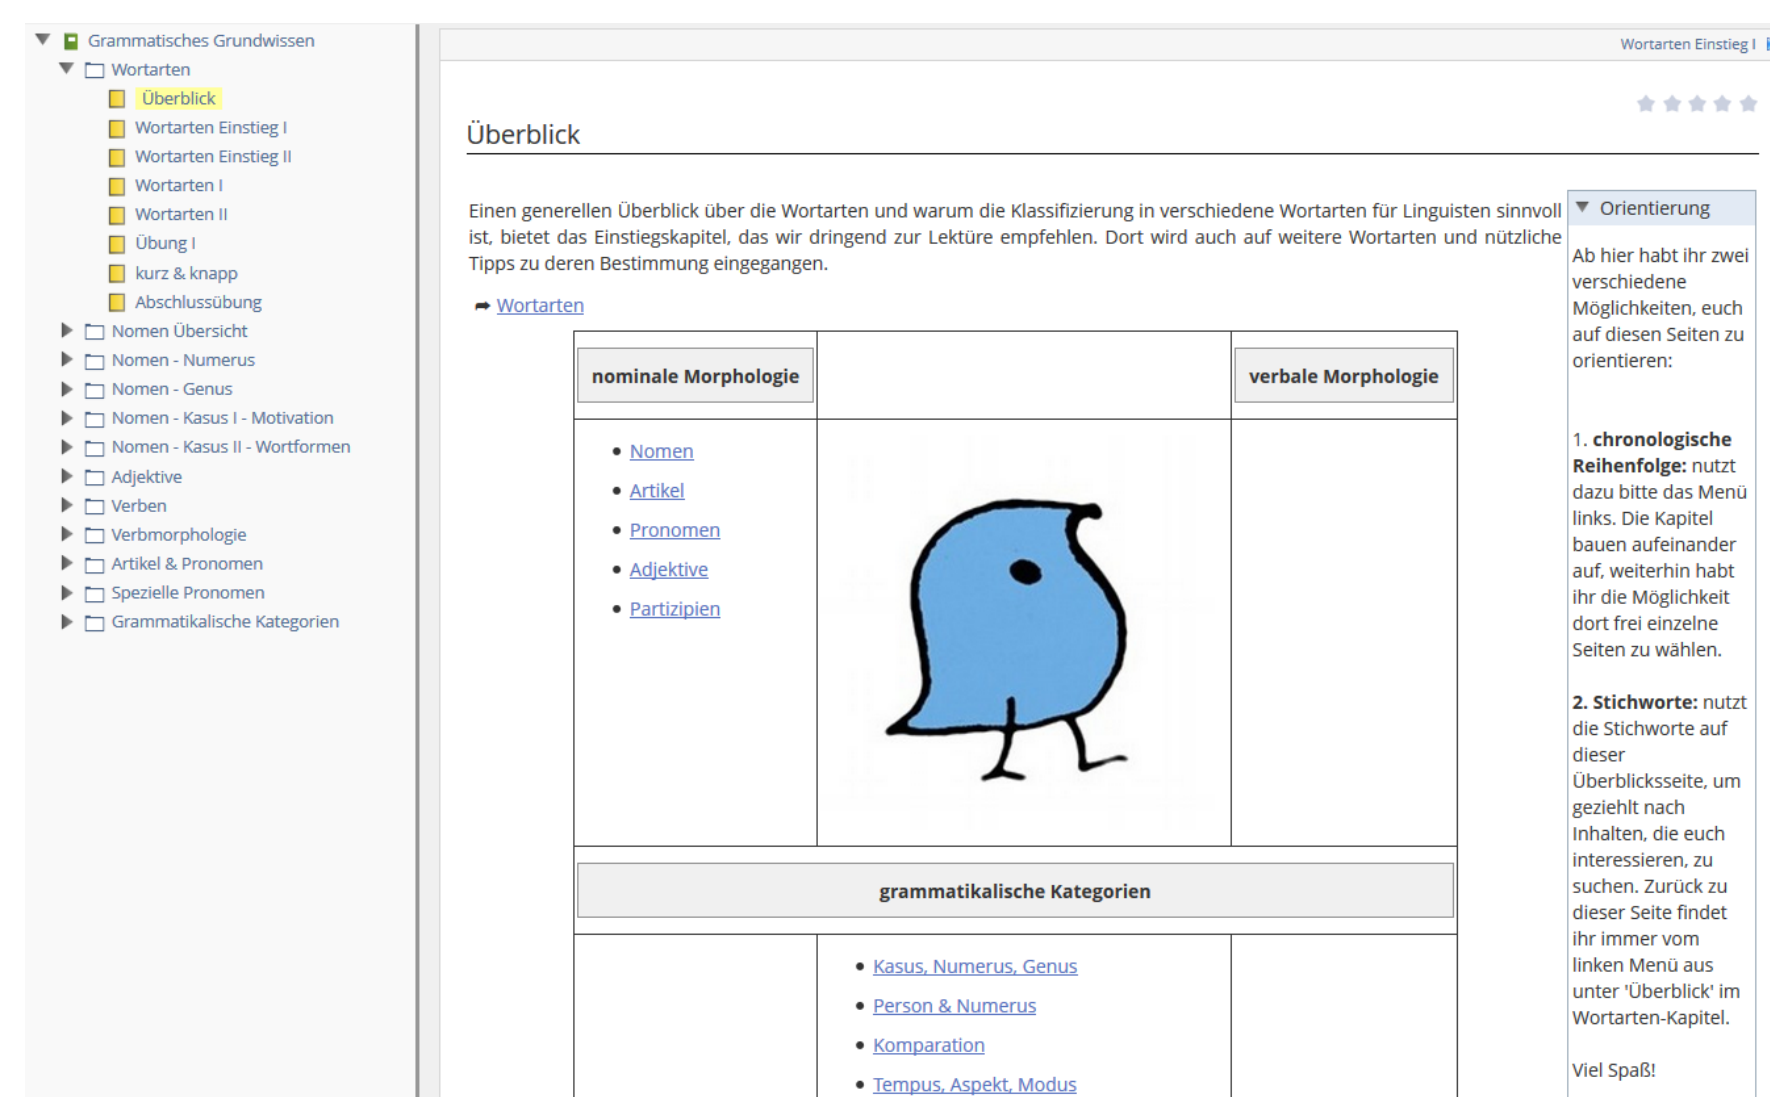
Grammatisches Grundwissen
Wortarten
Überblick
Wortarten Einstieg I
Wortarten Einstieg II
Wortarten I
Wortarten II
Übung I
kurz & knapp
Abschlussübung
Nomen Übersicht
Nomen - Numerus
Nomen - Genus
Nomen - Kasus I - Motivation
Nomen - Kasus II - Wortformen
Adjektive
Verben
Verbmorphologie
Artikel & Pronomen
Spezielle Pronomen
Grammatikalische Kategorien

Wortarten Einstieg I

Überblick

Einen generellen Überblick über die Wortarten und warum die Klassifizierung in verschiedene Wortarten für Linguisten sinnvoll ist, bietet das Einstiegskapitel, das wir dringend zur Lektüre empfehlen. Dort wird auch auf weitere Wortarten und nützliche Tipps zu deren Bestimmung eingegangen.

➡ Wortarten

| nominale Morphologie | | verbale Morphologie |
|---|---|---|
| • Nomen • Artikel • Pronomen • Adjektive • Partizipien | | |
| grammatikalische Kategorien | | |
| | • Kasus, Numerus, Genus • Person & Numerus • Komparation • Tempus, Aspekt, Modus | |

Orientierung

Ab hier habt ihr zwei verschiedene Möglichkeiten, euch auf diesen Seiten zu orientieren:

1. chronologische Reihenfolge: nutzt dazu bitte das Menü links. Die Kapitel bauen aufeinander auf, weiterhin habt ihr die Möglichkeit dort frei einzelne Seiten zu wählen.

2. Stichworte: nutzt die Stichworte auf dieser Überblicksseite, um gezielt nach Inhalten, die euch interessieren, zu suchen. Zurück zu dieser Seite findet ihr immer vom linken Menü aus unter 'Überblick' im Wortarten-Kapitel.

Viel Spaß!